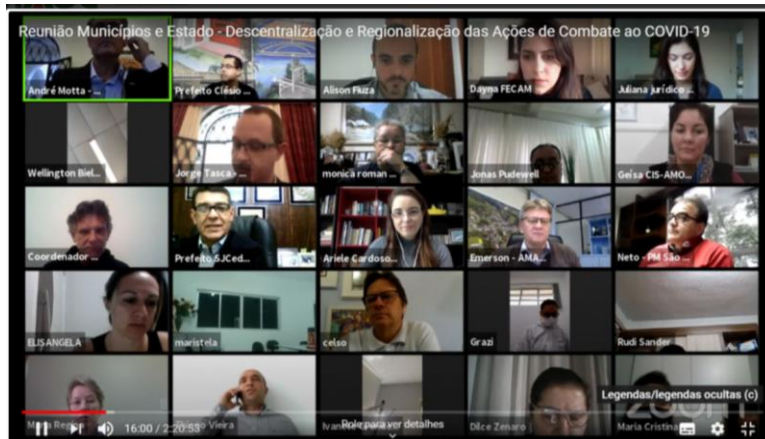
Reunião Municípios e Estado - Descentralização e Regionalização das Ações de Combate ao COVID-19

André Motta - ...
Prefeito Clésio ...
Alison Fiuza
Dayna FECAM
Juliana Jurídico ...
Wellington Biel...
Jorge Tasca - ...
monica roman ...
Jonas Pudewell
Geisa CIS-AMO...
Coordenador ...
Prefeito SJCed...
Ariele Cardoso...
Emerson - AMA...
Neto - PM São ...
ELISANGELA
maristela
celso
Grazi
Rudi Sander
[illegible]
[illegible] Vieira
Ivan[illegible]
Dilce Zenaro
Maria Cristina

16:00 / 2:20:53
Role para ver detalhes
Legendas/legendas ocultas (c)
zoom